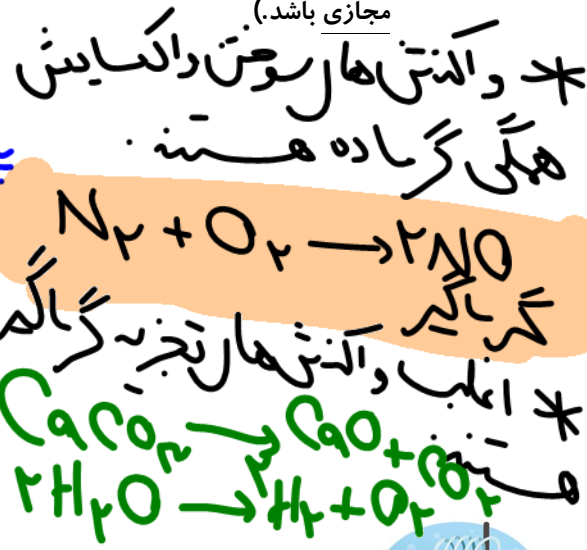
مجازی باشد.)

* واکنش های سوختن واکسایش همگی گرماده هستند.

$N_2 + O_2 \longrightarrow 2NO$

گرماگیر

* اغلب واکنشهای تجزیه گرماگیر هستند.

$CaCO_3 \longrightarrow CaO + CO_2$

$2H_2O \longrightarrow 2H_2 + O_2$